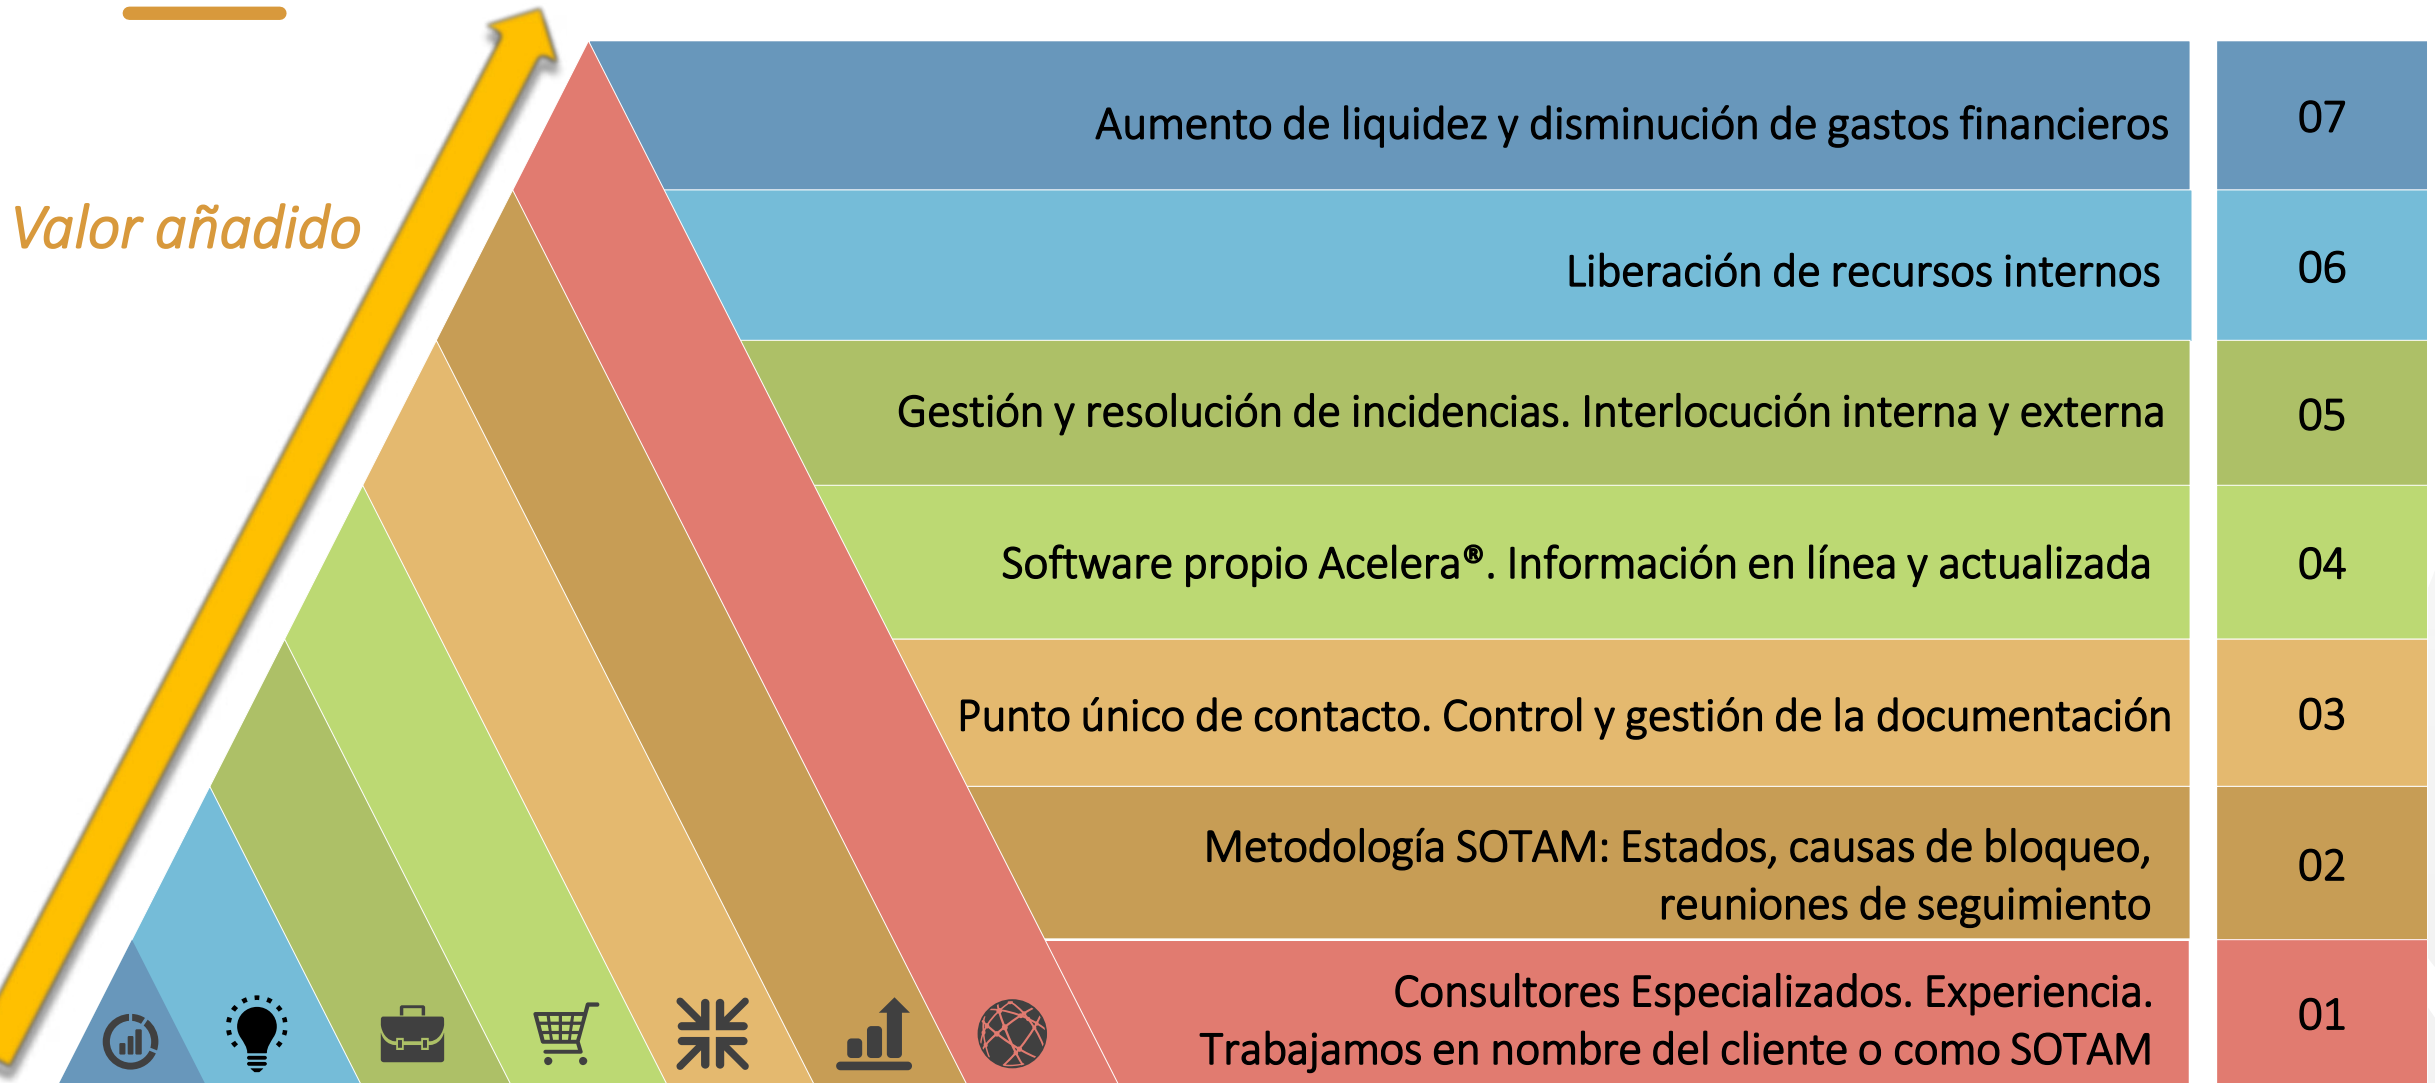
Valor añadido

Aumento de liquidez y disminución de gastos financieros | 07

Liberación de recursos internos | 06

Gestión y resolución de incidencias. Interlocución interna y externa | 05

Software propio Acelera®. Información en línea y actualizada | 04

Punto único de contacto. Control y gestión de la documentación | 03

Metodología SOTAM: Estados, causas de bloqueo, reuniones de seguimiento | 02

Consultores Especializados. Experiencia. Trabajamos en nombre del cliente o como SOTAM | 01